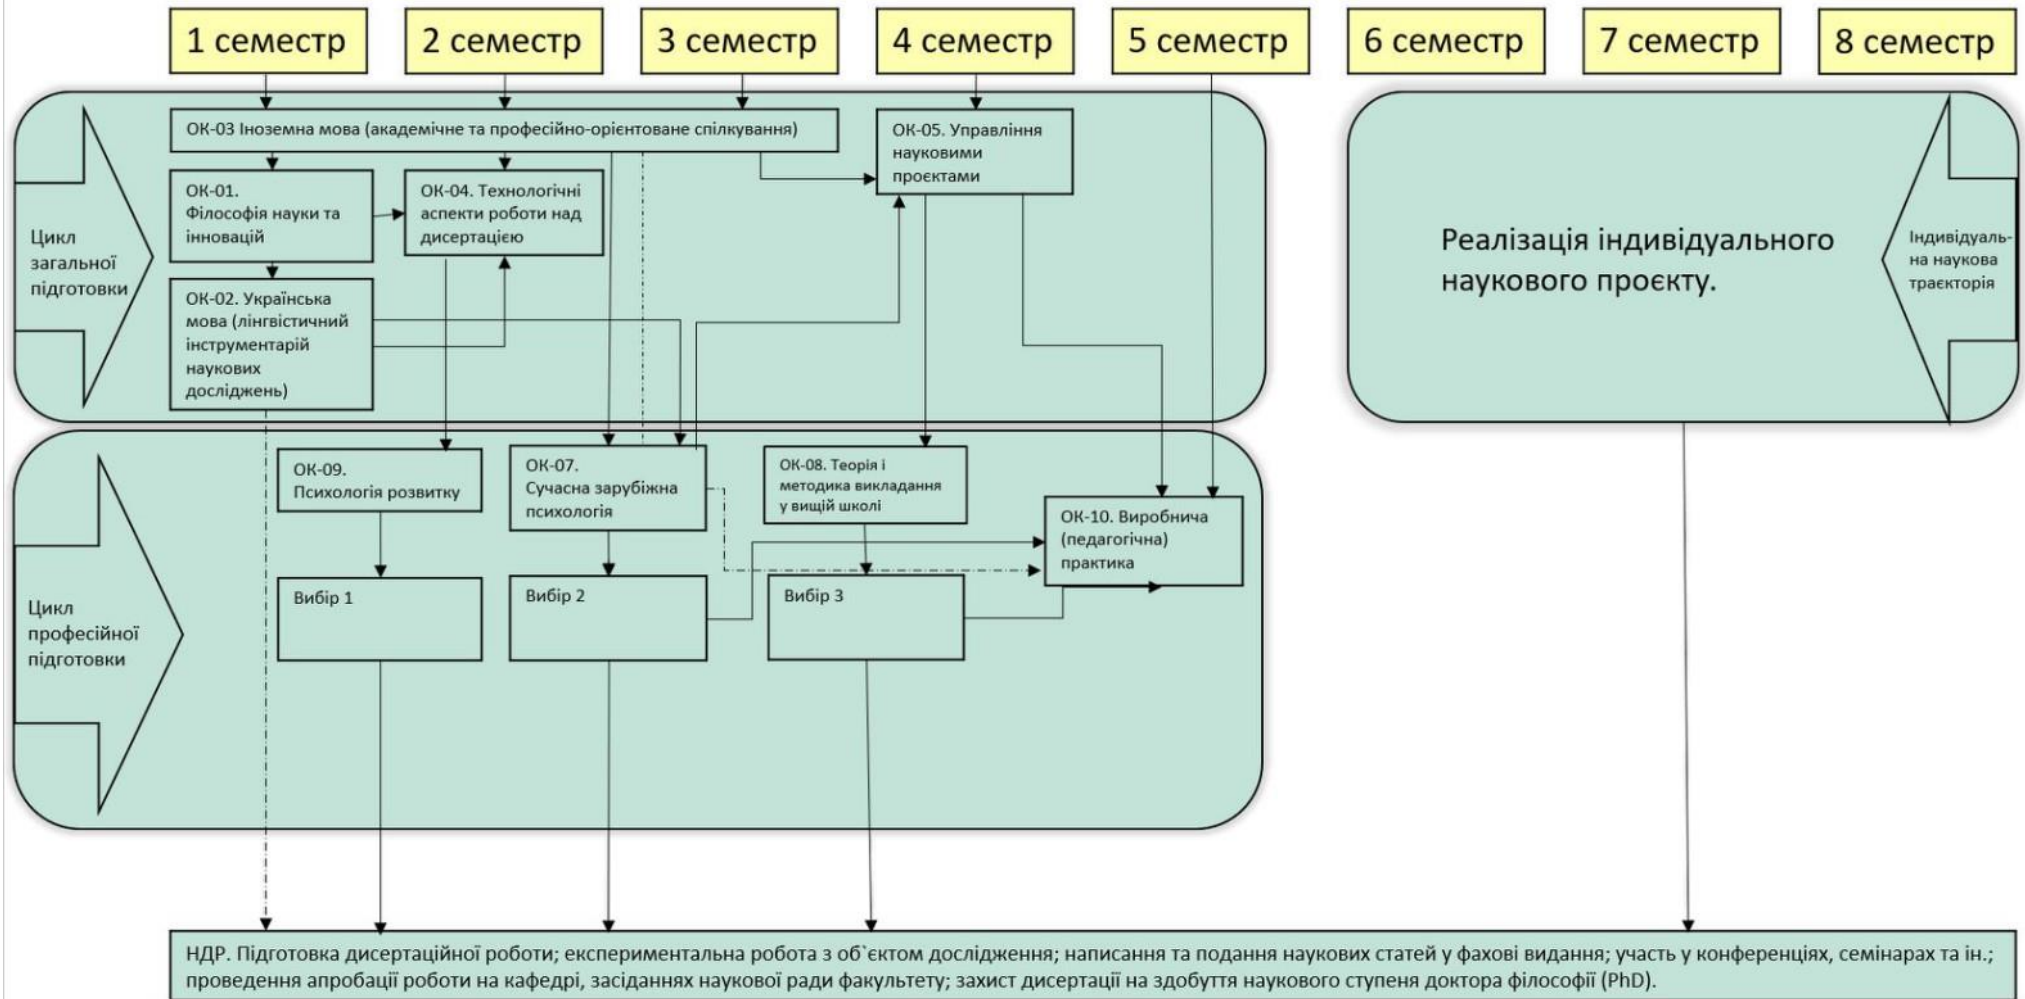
1 семестр

2 семестр

3 семестр

4 семестр

5 семестр

6 семестр

7 семестр

8 семестр

Цикл загальної підготовки

ОК-03 Іноземна мова (академічне та професійно-орієнтоване спілкування)

ОК-05. Управління науковими проєктами

ОК-01. Філософія науки та інновацій

ОК-04. Технологічні аспекти роботи над дисертацією

ОК-02. Українська мова (лінгвістичний інструментарій наукових досліджень)

Реалізація індивідуального наукового проєкту.

Індивідуальна наукова траєкторія

Цикл професійної підготовки

ОК-09. Психологія розвитку

ОК-07. Сучасна зарубіжна психологія

ОК-08. Теорія і методика викладання у вищій школі

ОК-10. Виробнича (педагогічна) практика

Вибір 1

Вибір 2

Вибір 3

НДР. Підготовка дисертаційної роботи; експериментальна робота з об`єктом дослідження; написання та подання наукових статей у фахові видання; участь у конференціях, семінарах та ін.; проведення апробації роботи на кафедрі, засіданнях наукової ради факультету; захист дисертації на здобуття наукового ступеня доктора філософії (PhD).